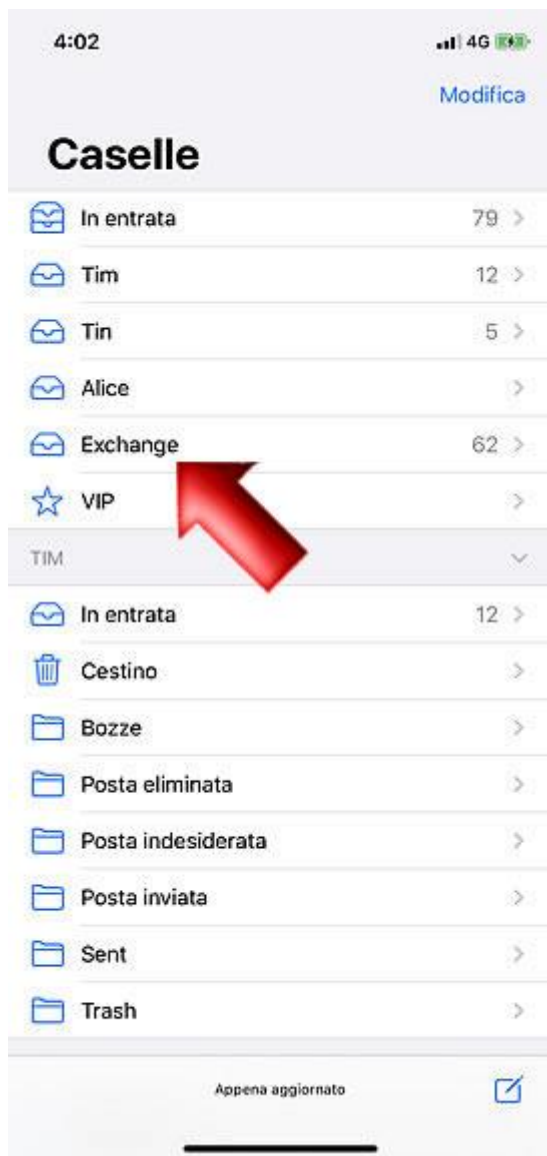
4:02

4G

Modifica

Caselle

In entrata 79

Tim 12

Tin 5

Alice

Exchange 62

VIP

TIM

In entrata 12

Cestino

Bozze

Posta eliminata

Posta indesiderata

Posta inviata

Sent

Trash

Appena aggiornato